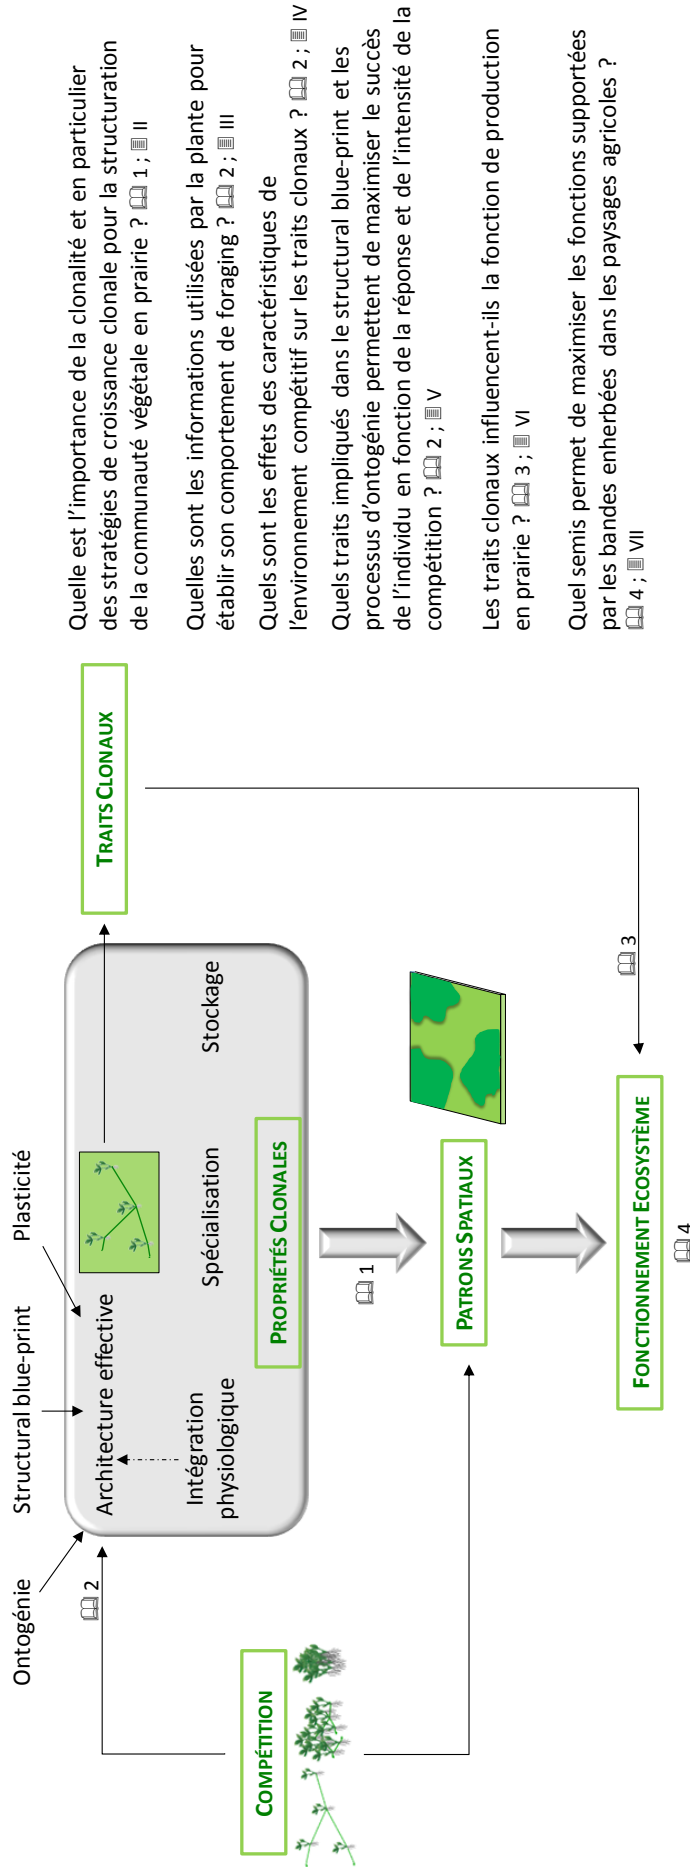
Ontogénie

Structural blue-print

Plasticité

Architecture effective

Intégration physiologique

Spécialisation

Stockage

PROPRIÉTÉS CLONALES

TRAITS CLONAUX

COMPÉTITION

2

1

PATRONS SPATIAUX

3

FONCTIONNEMENT ECOSYSTÈME

4

Quelle est l'importance de la clonalité et en particulier des stratégies de croissance clonale pour la structuration de la communauté végétale en prairie ? 1 ; II

Quelles sont les informations utilisées par la plante pour établir son comportement de foraging ? 2 ; III

Quels sont les effets des caractéristiques de l'environnement compétitif sur les traits clonaux ? 2 ; IV

Quels traits impliqués dans le structural blue-print et les processus d'ontogénie permettent de maximiser le succès de l'individu en fonction de la réponse et de l'intensité de la compétition ? 2 ; V

Les traits clonaux influencent-ils la fonction de production en prairie ? 3 ; VI

Quel semis permet de maximiser les fonctions supportées par les bandes enherbées dans les paysages agricoles ? 4 ; VII